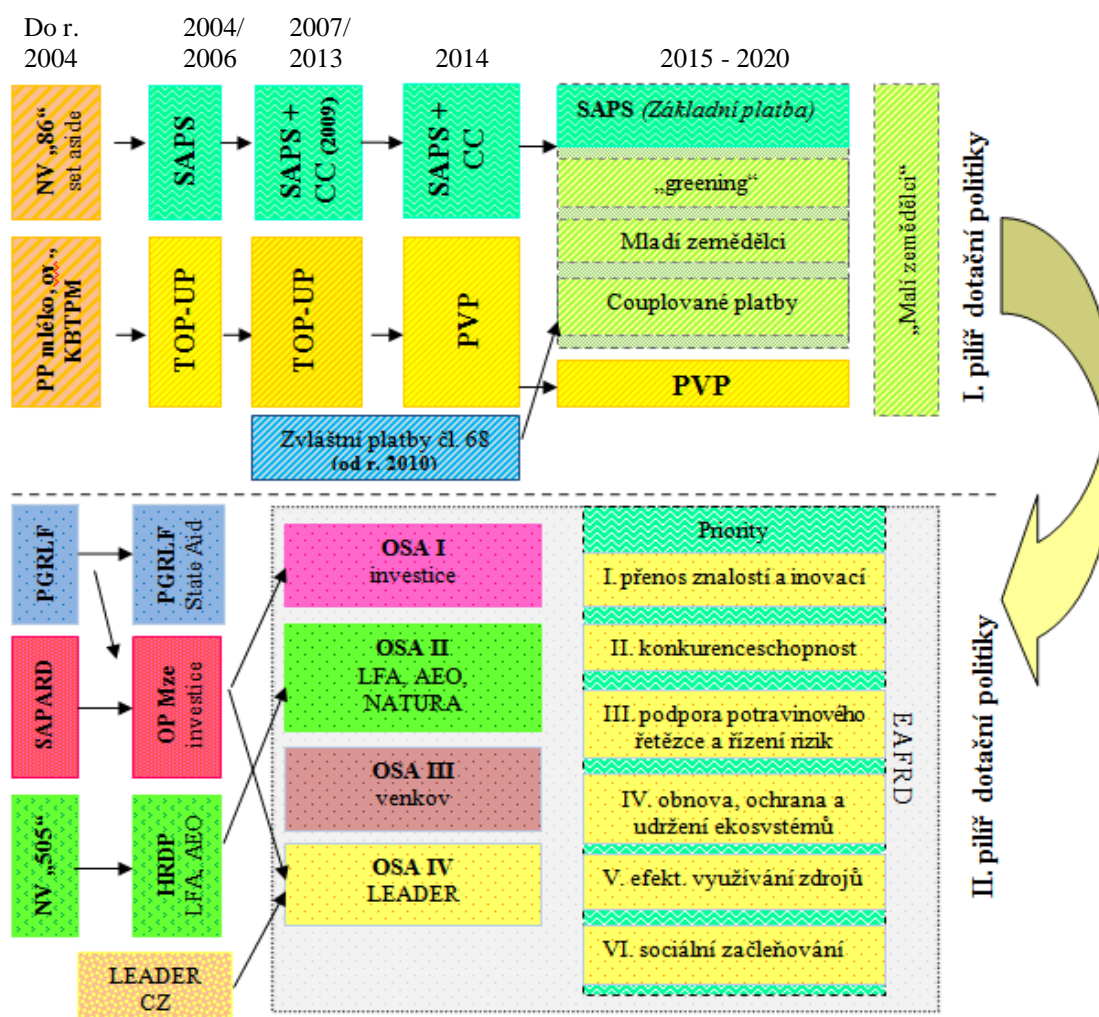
Do r. 2004

2004/ 2006

2007/ 2013

2014

2015 - 2020

NV „86“ set aside

SAPS

SAPS + CC (2009)

SAPS + CC

SAPS (Základní platba)

„greening“

Mladí zemědělci

Couplované platby

„Malí zemědělci“

I. pilíř dotační politiky

PP mléko, 98., KBTPM

TOP-UP

TOP-UP

PVP

PVP

Zvláštní platby čl. 68 (od r. 2010)

PGRLF

PGRLF State Aid

SAPARD

OP Mze investice

NV „505“

HRDP LFA, AEO

LEADER CZ

OSA I investice

OSA II LFA, AEO, NATURA

OSA III venkov

OSA IV LEADER

Priority

I. přenos znalostí a inovací

II. konkurenceschopnost

III. podpora potravinového řetězce a řízení rizik

IV. obnova, ochrana a udržení ekosystémů

V. efekt. využívání zdrojů

VI. sociální začleňování

EAFRD

II. pilíř dotační politiky